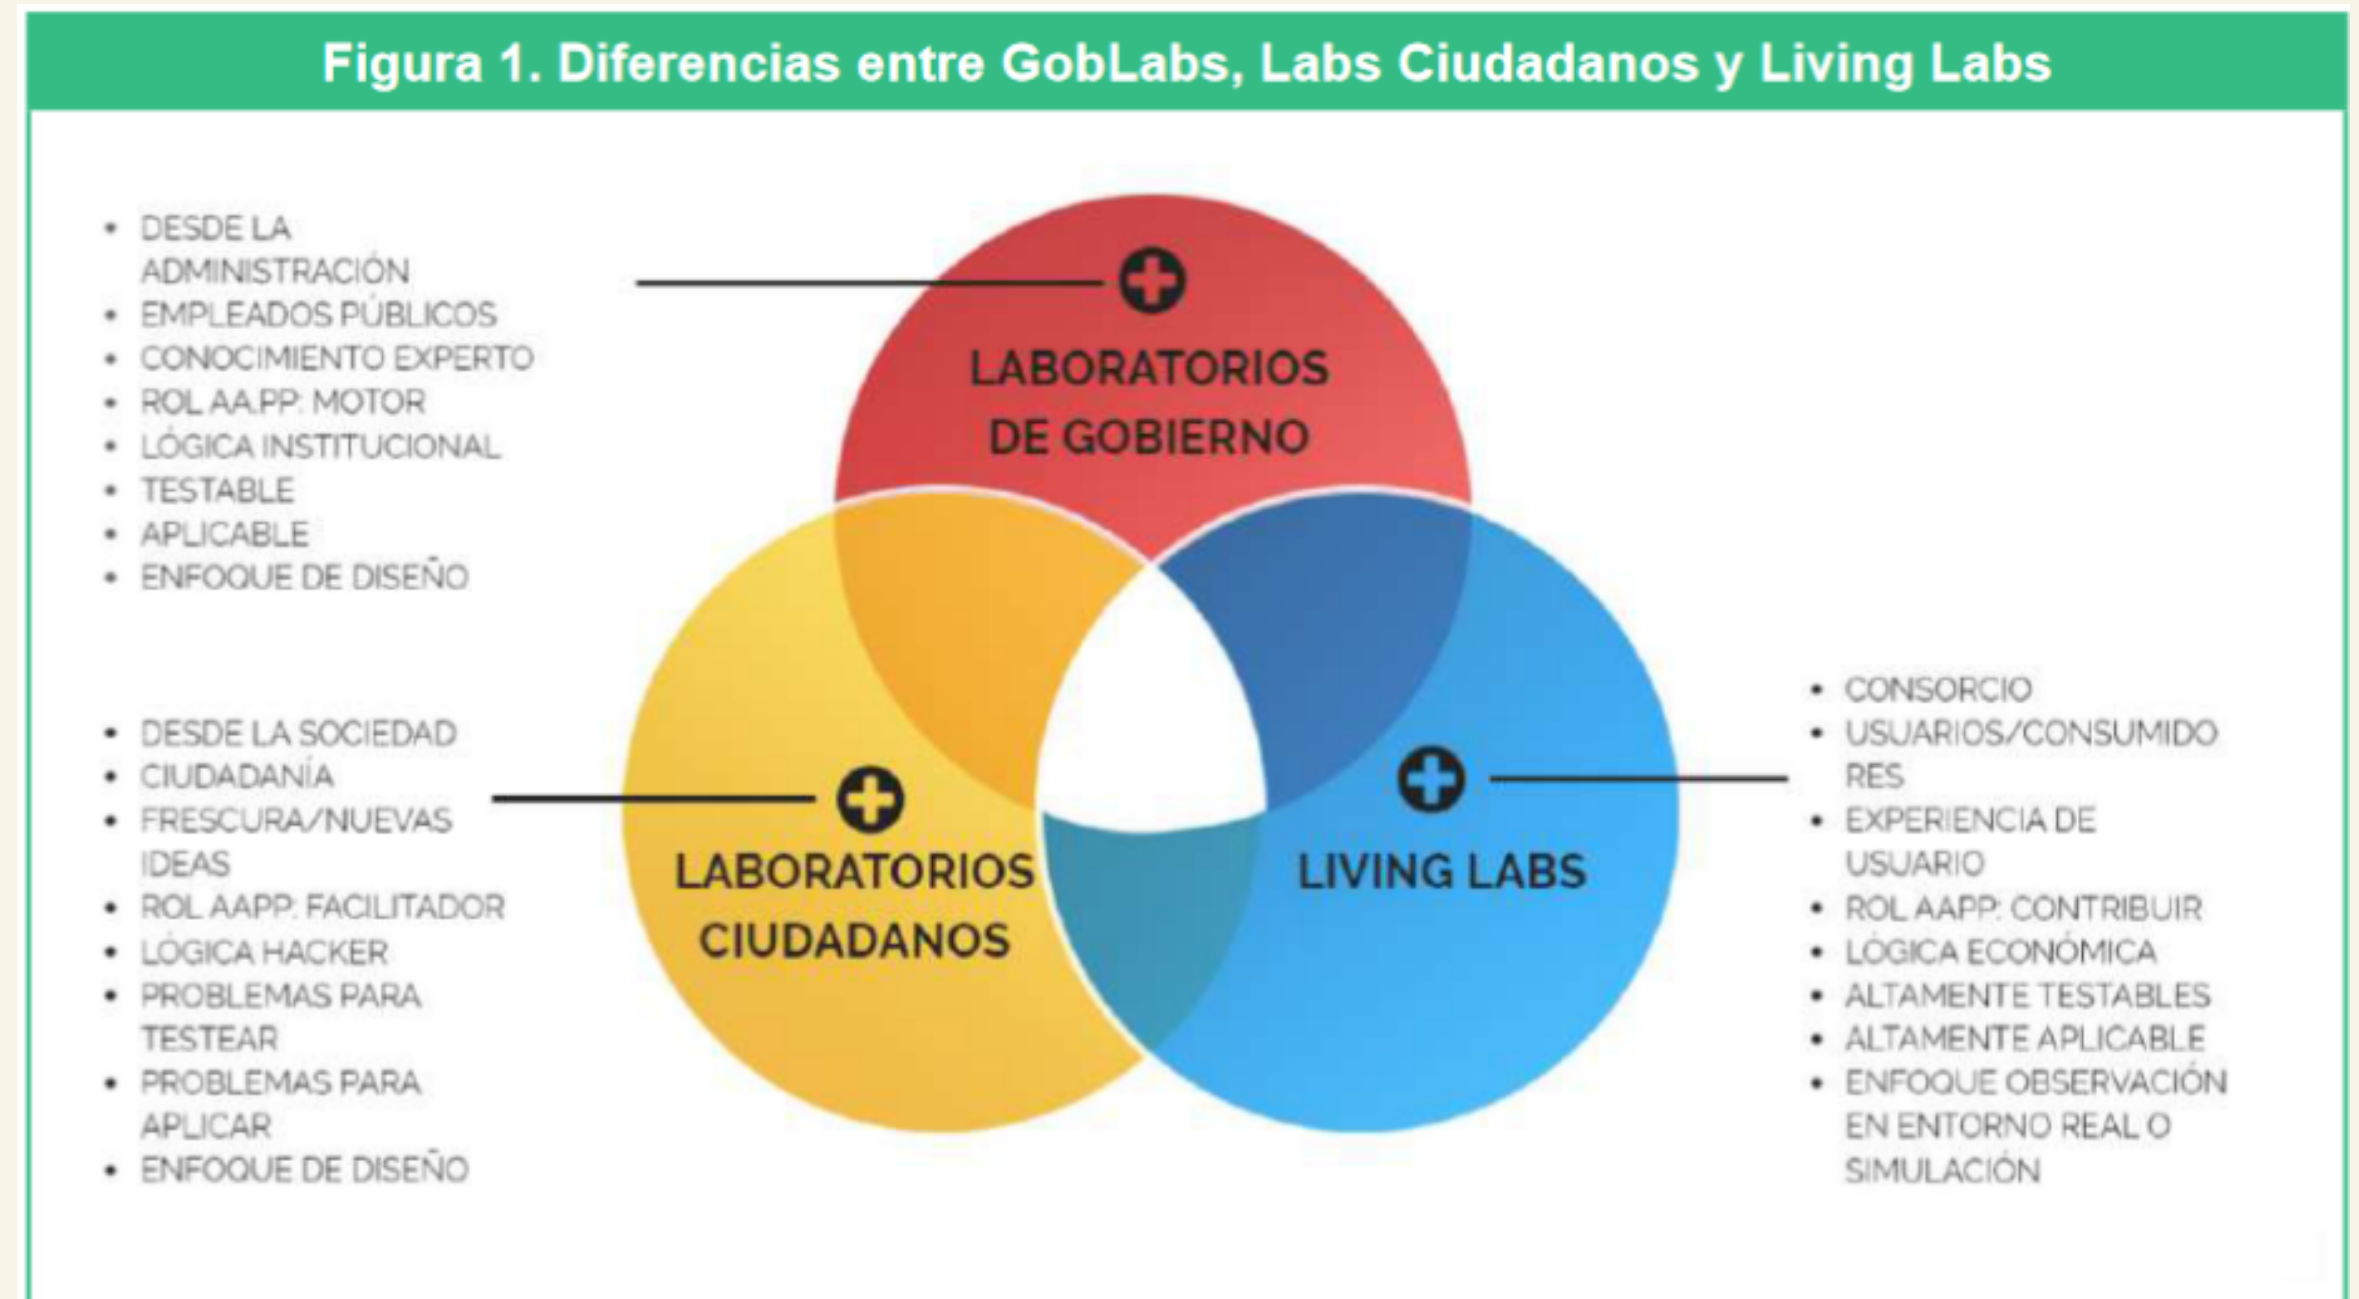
Figura 1. Diferencias entre GobLabs, Labs Ciudadanos y Living Labs

- DESDE LA ADMINISTRACIÓN
- EMPLEADOS PÚBLICOS
- CONOCIMIENTO EXPERTO
- ROL AA.PP: MOTOR
- LÓGICA INSTITUCIONAL
- TESTABLE
- APLICABLE
- ENFOQUE DE DISEÑO

LABORATORIOS DE GOBIERNO

- DESDE LA SOCIEDAD
- CIUDADANÍA
- FRESCURA/NUEVAS IDEAS
- ROL AAPP: FACILITADOR
- LÓGICA HACKER
- PROBLEMAS PARA TESTEAR
- PROBLEMAS PARA APLICAR
- ENFOQUE DE DISEÑO

LABORATORIOS CIUDADANOS

LIVING LABS

- CONSORCIO
- USUARIOS/CONSUMIDORES
- EXPERIENCIA DE USUARIO
- ROL AAPP: CONTRIBUIR
- LÓGICA ECONÓMICA
- ALTAMENTE TESTABLES
- ALTAMENTE APLICABLE
- ENFOQUE OBSERVACIÓN EN ENTORNO REAL O SIMULACIÓN